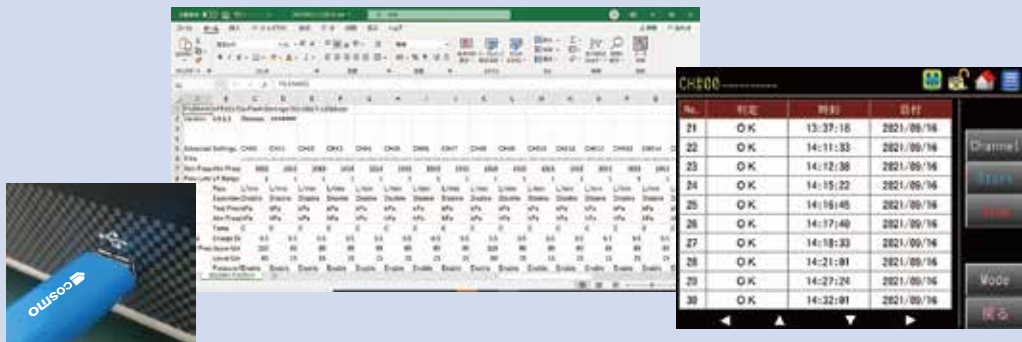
CH000

| No. | 判定 | 時刻 | 日付 |
|---|---|---|---|
| 21 | OK | 13:37:16 | 2021/09/16 |
| 22 | OK | 14:11:33 | 2021/09/16 |
| 23 | OK | 14:12:38 | 2021/09/16 |
| 24 | OK | 14:15:22 | 2021/09/16 |
| 25 | OK | 14:16:45 | 2021/09/16 |
| 26 | OK | 14:17:40 | 2021/09/16 |
| 27 | OK | 14:18:33 | 2021/09/16 |
| 28 | OK | 14:21:01 | 2021/09/16 |
| 29 | OK | 14:27:24 | 2021/09/16 |
| 30 | OK | 14:32:01 | 2021/09/16 |

Channel
Mode
戻る

cosmo

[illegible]